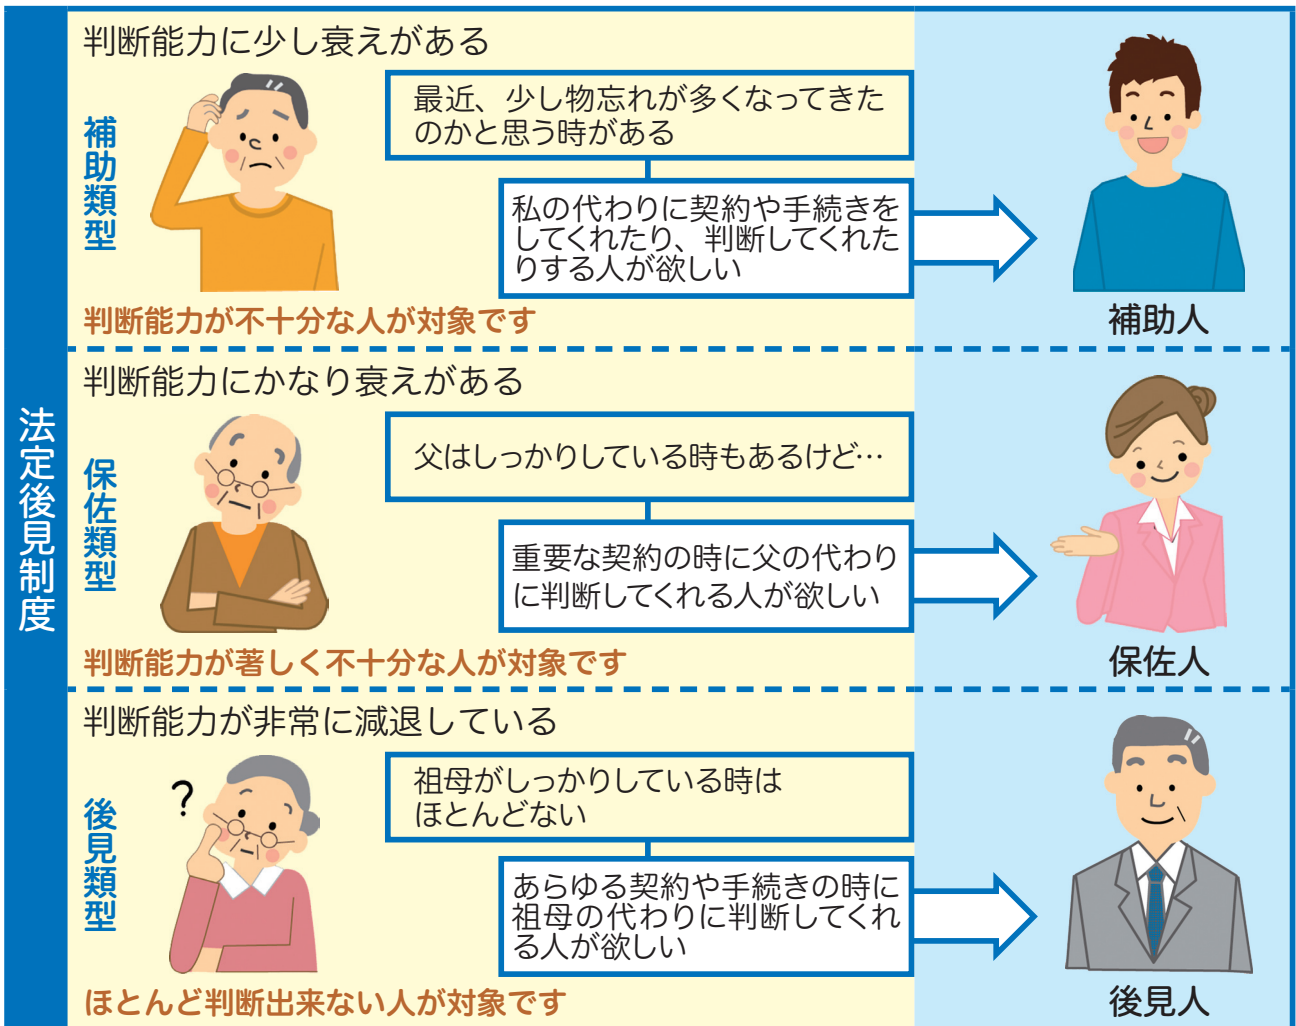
法定後見制度

判断能力に少し衰えがある

補助類型

最近、少し物忘れが多くなってきたのかと思う時がある

私の代わりに契約や手続きをしてくれたり、判断してくれたりする人が欲しい

判断能力が不十分な人が対象です

補助人

判断能力にかなり衰えがある

保佐類型

父はしっかりしている時もあるけど…

重要な契約の時に父の代わりに判断してくれる人が欲しい

判断能力が著しく不十分な人が対象です

保佐人

判断能力が非常に減退している

後見類型

?

祖母がしっかりしている時はほとんどない

あらゆる契約や手続きの時に祖母の代わりに判断してくれる人が欲しい

ほとんど判断出来ない人が対象です

後見人